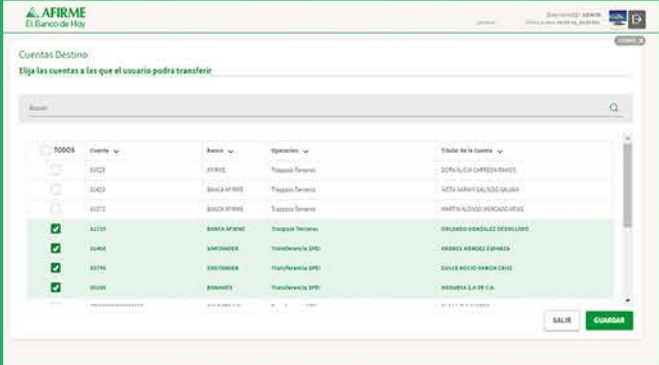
AFIRME
El Banco de Hoy

Cuentas Destino
Elija las cuentas a las que el usuario podrá transferir

Buscar

| TODOS | Cuenta | Banco | Operación | Titular de la Cuenta |
|---|---|---|---|---|
| | 32025 | AFIRME | Traspaso Terceros | DORA ALICIA CARREON RAMOS |
| | 32459 | BANCA AFIRME | Traspaso Terceros | NETA SARAHI SALGADO SALGAR |
| | 91572 | BANCA AFIRME | Traspaso Terceros | MARTIN ALONSO MERCADO ARIAS |
| ✓ | 31735 | BANCA AFIRME | Traspaso Terceros | ORLANDO GONZALEZ CEDILLADO |
| ✓ | 31450 | SANTANDER | Transferencia SPEI | ANDRES MENDEZ ESPARZA |
| ✓ | 33790 | SANTANDER | Transferencia SPEI | DULCE ROCIO GARCIA CRUZ |
| ✓ | 05155 | BANAMEX | Transferencia SPEI | REGUERA S.A DE C.V. |

SALIR
GUARDAR